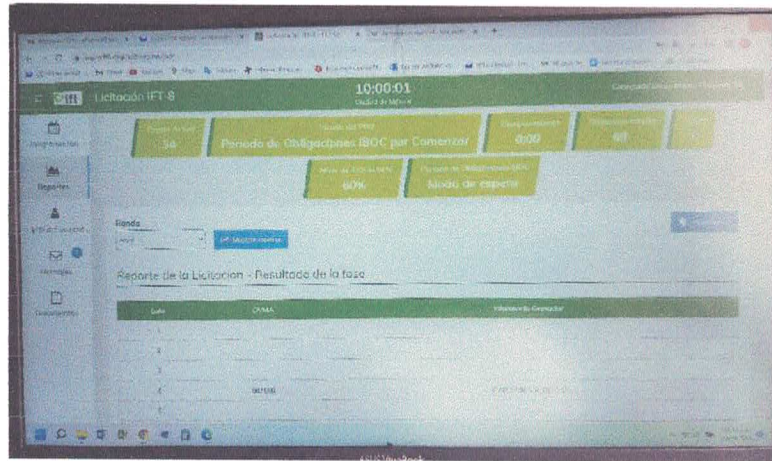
IFT Licitación IFT-8

10:00:01
Ciudad de México

Reportes

Ronda

Reporte de la Licitacion - Resultado de la fase

34

Periodo de Obligaciones IBOC por Comenzar

0:09

60%

Modo de espera

Lote

CVMA

1

2

3

4

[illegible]